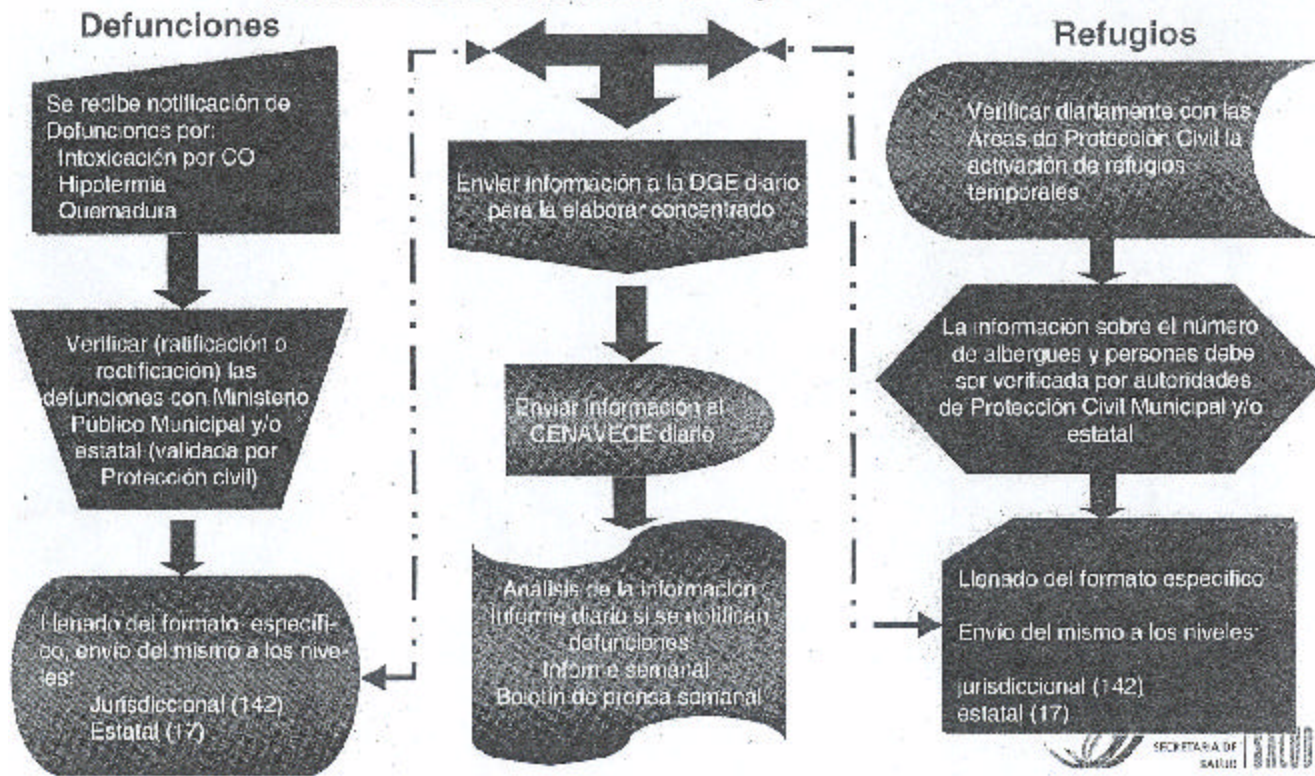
Defunciones

Se recibe notificación de Defunciones por:
Intoxicación por CO
Hipotermia
Quemadura

Verificar (ratificación o rectificación) las defunciones con Ministerio Público Municipal y/o estatal (validada por Protección civil)

Llenado del formato específico, envío del mismo a los niveles:
Jurisdiccional (142)
Estatal (17)

Enviar información a la DGE diario para la elaborar concentrado

Enviar información al CENAVECE diario

Análisis de la información
Informe diario si se notifican defunciones
Informe semanal
Boletín de prensa semanal

Refugios

Verificar diariamente con las Áreas de Protección Civil la activación de refugios temporales

La información sobre el número de albergues y personas debe ser verificada por autoridades de Protección Civil Municipal y/o estatal

Llenado del formato específico

Envío del mismo a los niveles:

jurisdiccional (142)
estatal (17)

SECRETARÍA DE SALUD SALUD